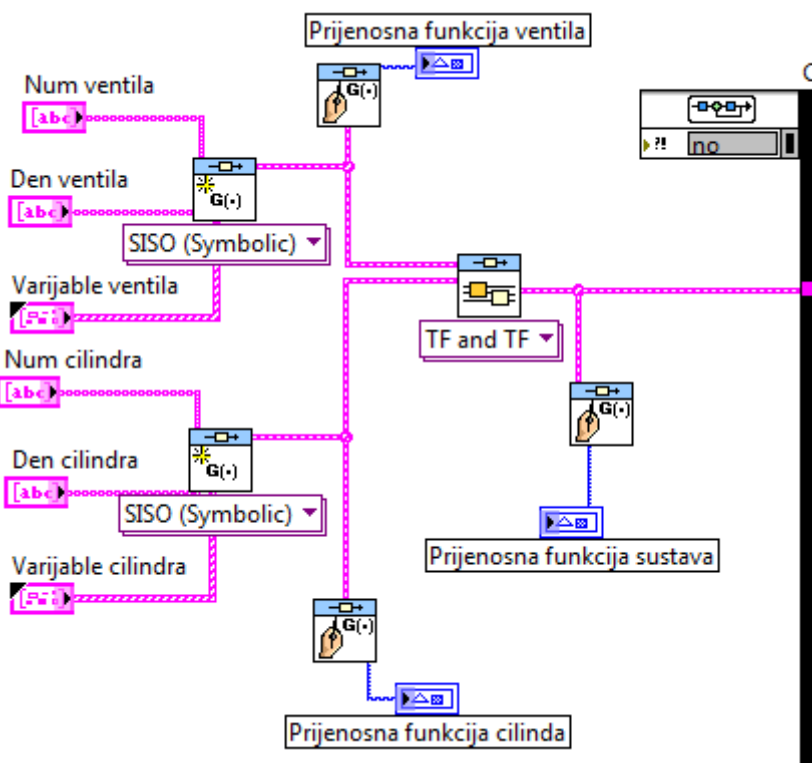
Prijenosna funkcija ventila

Num ventila
abc

Den ventila
abc

SISO (Symbolic)

Varijable ventila

Num cilindra
abc

Den cilindra
abc

SISO (Symbolic)

Varijable cilindra

TF and TF

no

Prijenosna funkcija sustava

Prijenosna funkcija cilinda